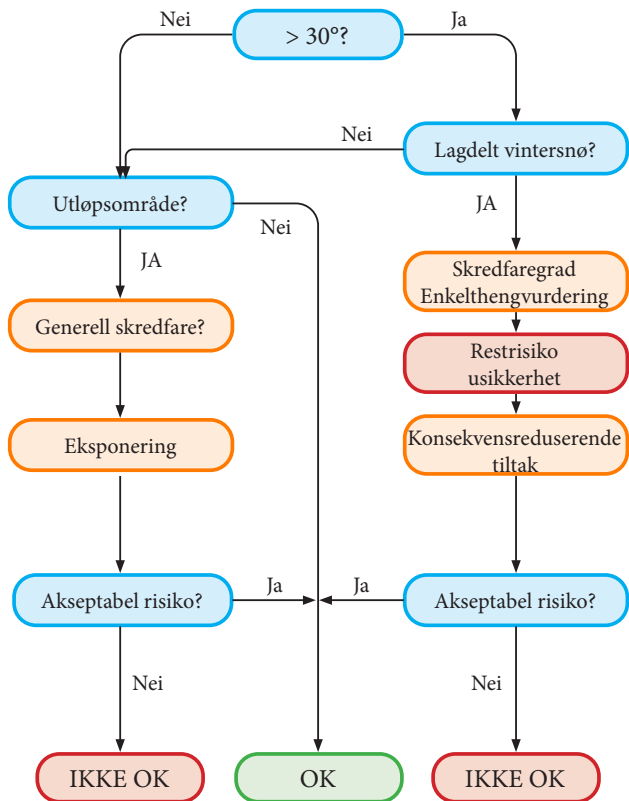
> 30°?

Nei

Ja

Lagdelt vintersnø?

Nei

Utløpsområde?

Nei

JA

JA

Skredfaregrad Enkelthengvurdering

Generell skredfare?

Restrisiko usikkerhet

Eksponering

Konsekvensreduserende tiltak

Akseptabel risiko?

Ja

Ja

Akseptabel risiko?

Nei

Nei

IKKE OK

OK

IKKE OK